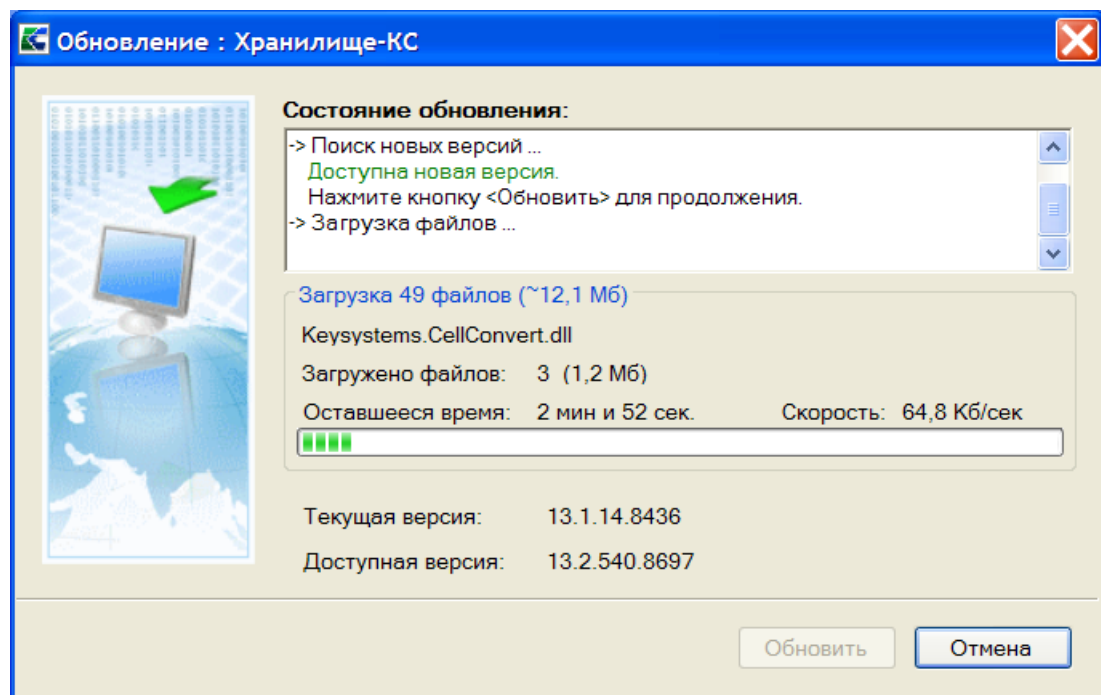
Обновление : Хранилище-КС

Состояние обновления:

-> Поиск новых версий ...
Доступна новая версия.
Нажмите кнопку <Обновить> для продолжения.
-> Загрузка файлов ...

Загрузка 49 файлов (~12,1 Мб)

Keysystems.CellConvert.dll

Загружено файлов: 3 (1,2 Мб)

Оставшееся время: 2 мин и 52 сек.

Скорость: 64,8 Кб/сек

Текущая версия: 13.1.14.8436

Доступная версия: 13.2.540.8697

Обновить

Отмена